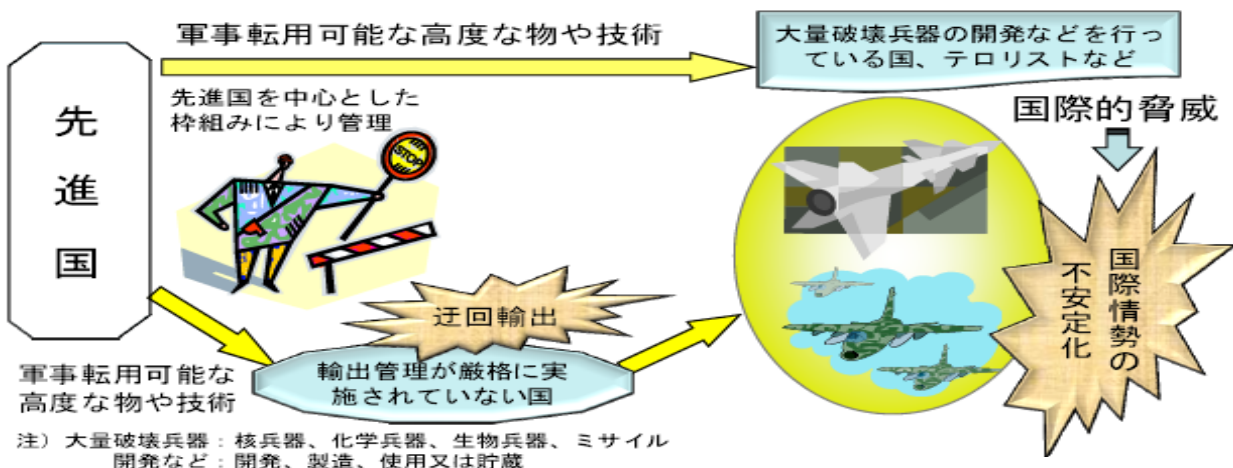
先進国

軍事転用可能な高度な物や技術

大量破壊兵器の開発などを行っている国、テロリストなど

先進国を中心とした枠組みにより管理

STOP

国際的脅威

迂回輸出

輸出管理が厳格に実施されていない国

軍事転用可能な高度な物や技術

国際情勢の不安定化

注）大量破壊兵器：核兵器、化学兵器、生物兵器、ミサイル
開発など：開発、製造、使用又は貯蔵